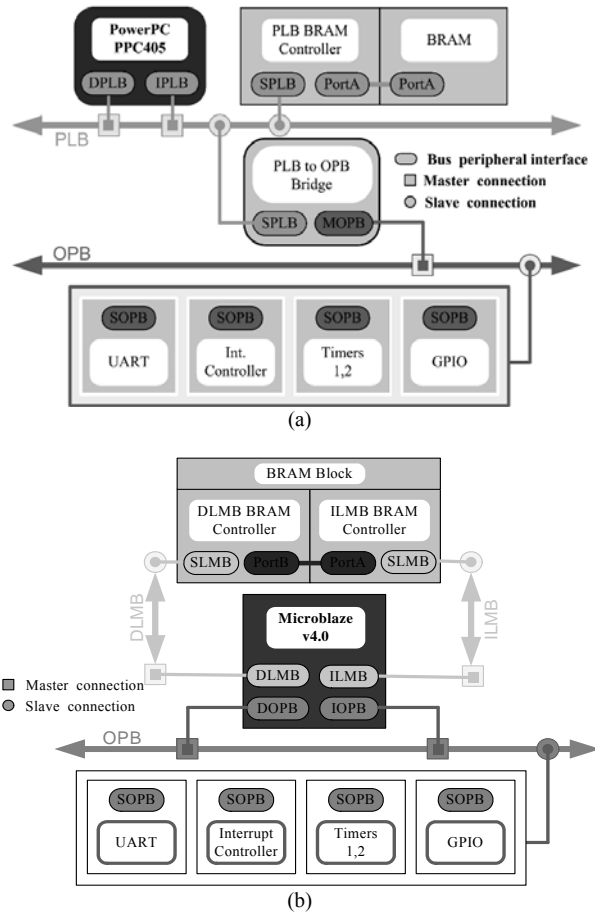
PowerPC PPC405

DPLB IPLB

PLB BRAM Controller

BRAM

SPLB PortA PortA

PLB

PLB to OPB Bridge

Bus peripheral interface
Master connection
Slave connection

SPLB MOPB

OPB

SOPB SOPB SOPB SOPB

UART

Int. Controller

Timers 1,2

GPIO

(a)

BRAM Block

DLMB BRAM Controller

ILMB BRAM Controller

SLMB PortB PortA SLMB

DLMB

ILMB

Microblaze v4.0

Master connection
Slave connection

DLMB ILMB
DOPB IOPB

OPB

SOPB SOPB SOPB SOPB

UART

Interrupt Controller

Timers 1,2

GPIO

(b)